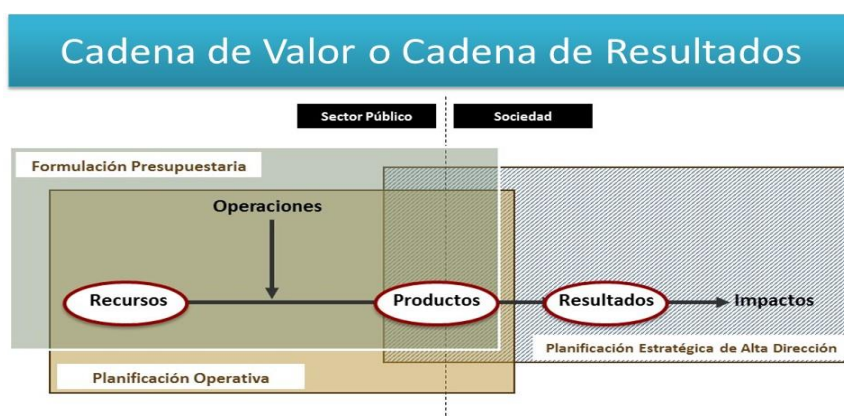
Cadena de Valor o Cadena de Resultados

Sector Público

Sociedad

Formulación Presupuestaria

Operaciones

Recursos

Productos

Resultados

Impactos

Planificación Estratégica de Alta Dirección

Planificación Operativa